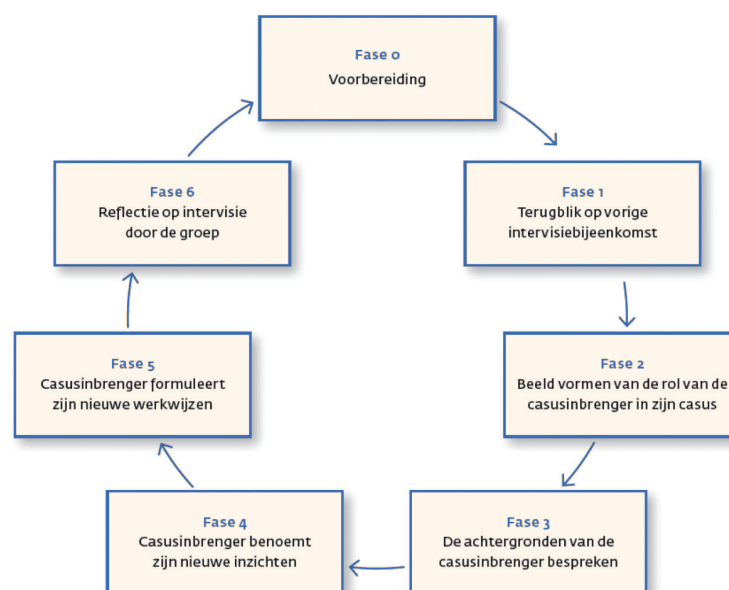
Fase 0
Voorbereiding

Fase 1
Terugblik op vorige intervisiebijeenkomst

Fase 2
Beeld vormen van de rol van de casusinbrenger in zijn casus

Fase 3
De achtergronden van de casusinbrenger bespreken

Fase 4
Casusinbrenger benoemt zijn nieuwe inzichten

Fase 5
Casusinbrenger formuleert zijn nieuwe werkwijzen

Fase 6
Reflectie op intervisie door de groep